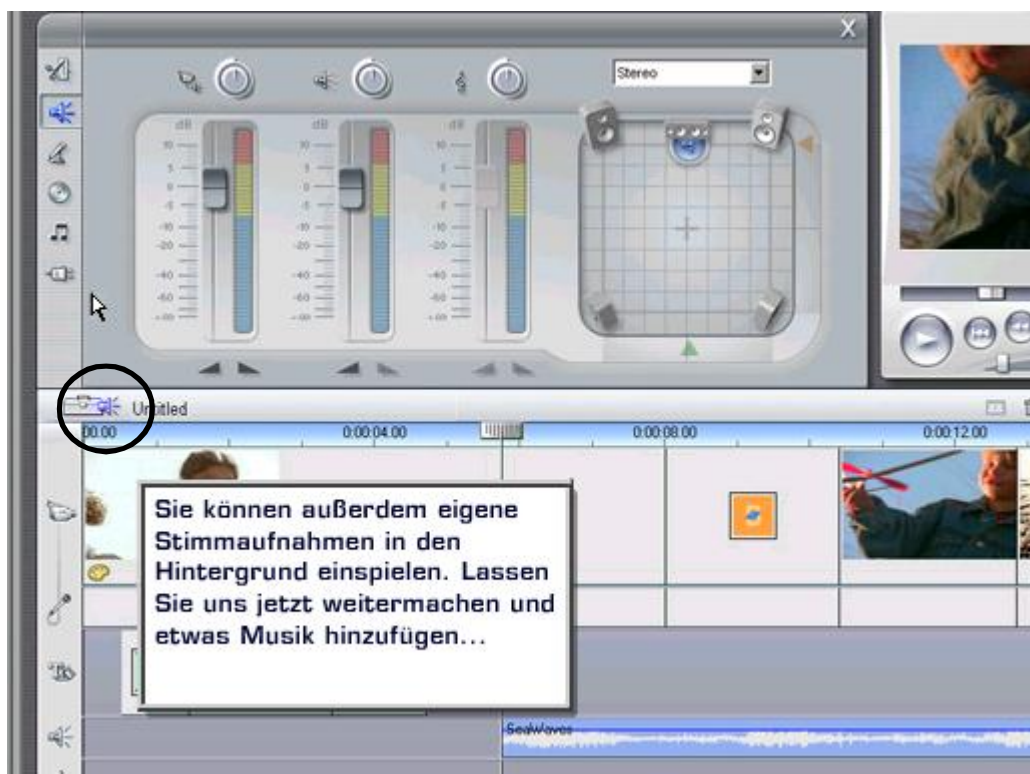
X

Stereo

Untitled

00:00 0:00:04.00 0:00:08.00 0:00:12.00

Sie können außerdem eigene Stimmaufnahmen in den Hintergrund einspielen. Lassen Sie uns jetzt weitermachen und etwas Musik hinzufügen...

SeaWaves